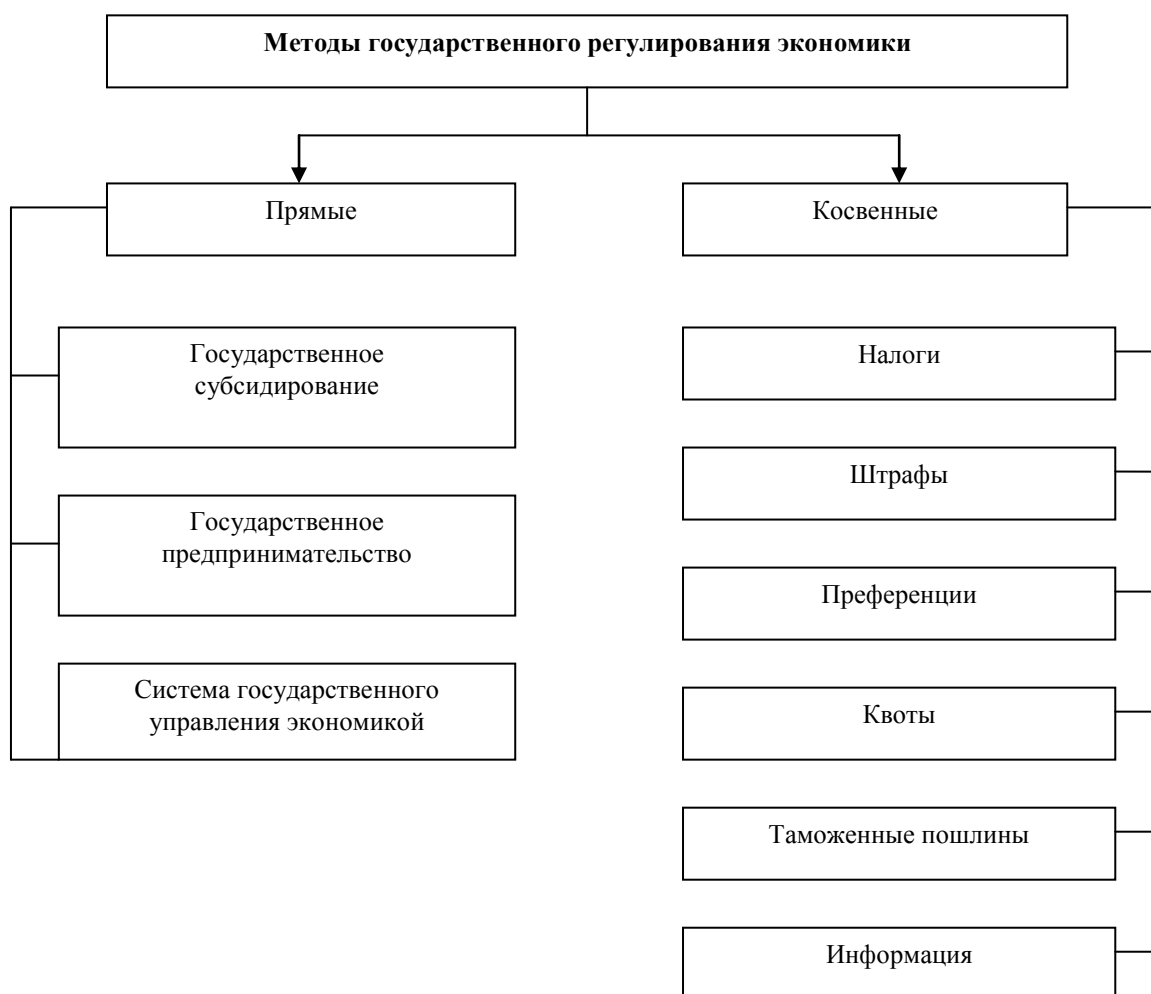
Методы государственного регулирования экономики

Прямые

Государственное субсидирование

Государственное предпринимательство

Система государственного управления экономикой

Косвенные

Налоги

Штрафы

Преференции

Квоты

Таможенные пошлины

Информация